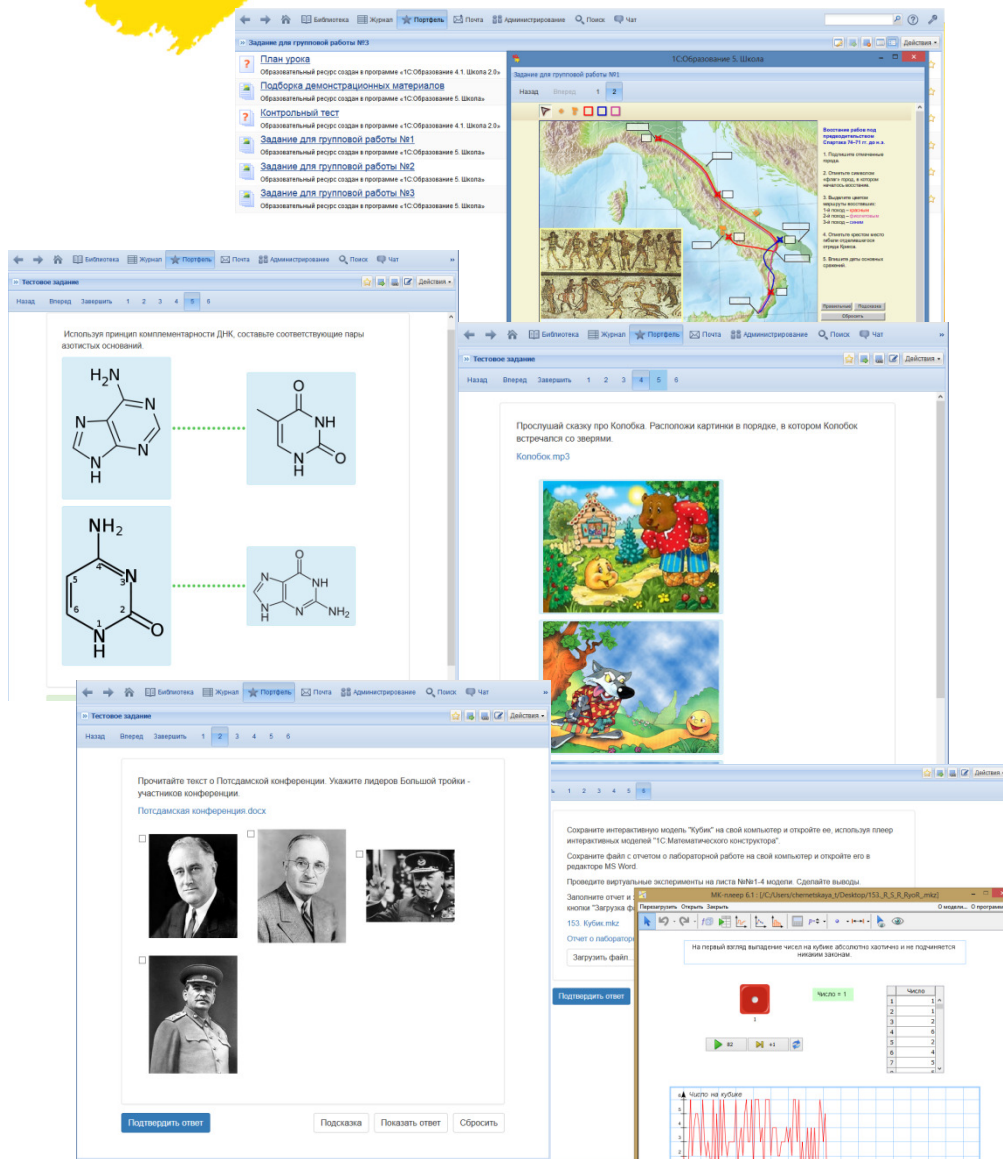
Библиотека Журнал Портфель Почта Администрирование Поиск Чат

Задание для групповой работы №3

План урока
Образовательный ресурс создан в программе «1С:Образование 4.1. Школа 2.0»

Подборка демонстрационных материалов
Образовательный ресурс создан в программе «1С:Образование 5. Школа»

Контрольный тест
Образовательный ресурс создан в программе «1С:Образование 4.1. Школа 2.0»

Задание для групповой работы №1
Образовательный ресурс создан в программе «1С:Образование 5. Школа»

Задание для групповой работы №2
Образовательный ресурс создан в программе «1С:Образование 5. Школа»

Задание для групповой работы №3
Образовательный ресурс создан в программе «1С:Образование 5. Школа»

1С:Образование 5. Школа

Задание для групповой работы №1

Назад Вперед 1 2

Восстание рабов под предводительством Спартака 74–71 гг. до н.э.

1. Подпишите отмеченные города.
2. Отметьте символом «флаг» город, в котором началось восстание.
3. Выделите цветом маршруты восставших:
1-й поход – красным
2-й поход – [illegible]
3-й поход – синим
4. Отметьте крестом место гибели отделившегося отряда Крикса.
5. Впишите даты основных сражений.

Правильные Подсказка
Сбросить

Библиотека Журнал Портфель Почта Администрирование Поиск Чат

Тестовое задание

Действия

Назад Вперед Завершить 1 2 3 4 5 6

Используя принцип комплементарности ДНК, составьте соответствующие пары азотистых оснований.

$H_2N$ N N N N H

O NH N O H

$NH_2$ 4 3 N 5 6 2 1 N O H

O NH N N N $NH_2$ H

Библиотека Журнал Портфель Почта Администрирование Поиск Чат

Тестовое задание

Действия

Назад Вперед Завершить 1 2 3 4 5 6

Прослушай сказку про Колобка. Расположи картинки в порядке, в котором Колобок встречался со зверями.

Колобок.mp3

Библиотека Журнал Портфель Почта Администрирование Поиск Чат

Тестовое задание

Действия

Назад Вперед Завершить 1 2 3 4 5 6

Прочитайте текст о Потсдамской конференции. Укажите лидеров Большой тройки - участников конференции.

Потсдамская конференция.docx

Подтвердить ответ

Подсказка Показать ответ Сбросить

Действия

1 2 3 4 5 6

Сохраните интерактивную модель "Кубик" на свой компьютер и откройте ее, используя плеер интерактивных моделей "1С:Математического конструктора".

Сохраните файл с отчетом о лабораторной работе на свой компьютер и откройте его в редакторе MS Word.

Проведите виртуальные эксперименты на листа №№1-4 модели. Сделайте выводы

Заполните отчет и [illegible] кнопки "Загрузка ф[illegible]

153. Кубик.mkz

Отчет о лаборатор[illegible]

Загрузить файл...

Подтвердить ответ

МК-плеер 6.1 : [C:/Users/chernetskaya_t/Desktop/153_R_S_R_RyoR_.mkz]

Перезагрузить Открыть Закрыть

О модели... О программ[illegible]

На первый взгляд выпадение чисел на кубике абсолютно хаотично и не подчиняется никаким законам.

Число = 1

1

82 +1

| | Число |
|---|---|
| 1 | 1 |
| 2 | 1 |
| 3 | 2 |
| 4 | 6 |
| 5 | 2 |
| 6 | 4 |
| 7 | 5 |
| 8 | 1 |

Число на кубике